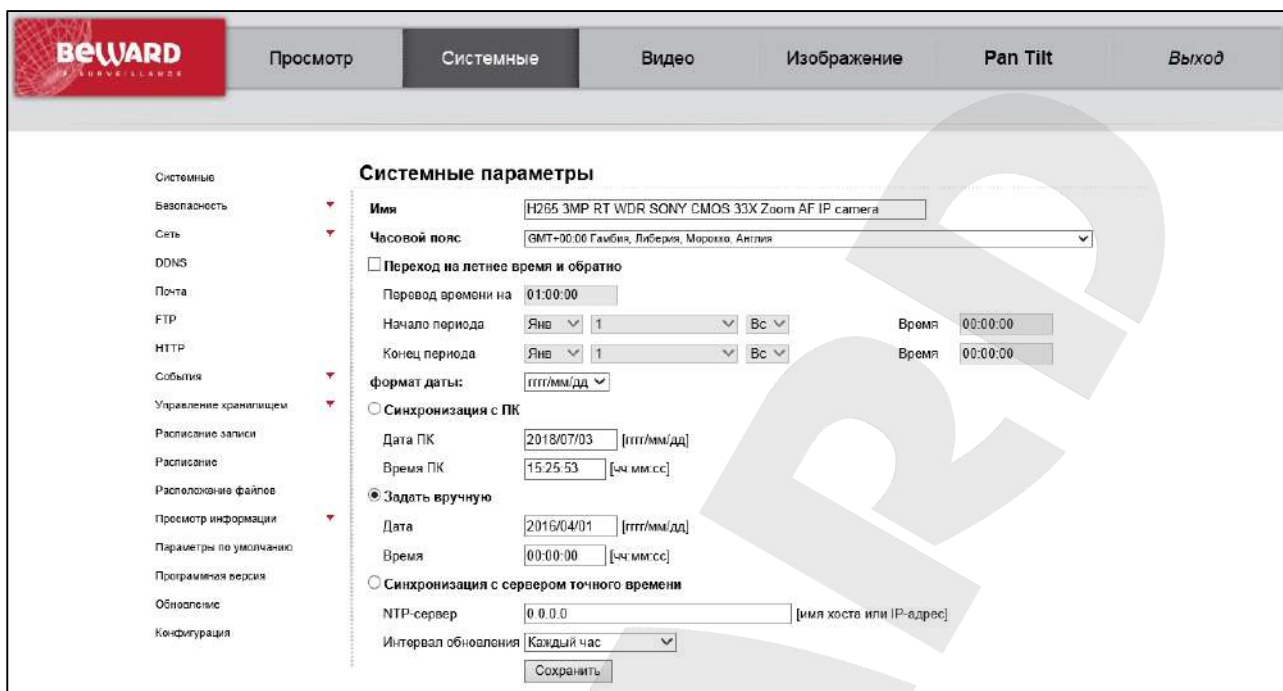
BEWARD
IP SURVEILLANCE

Просмотр | Системные | Видео | Изображение | Pan Tilt | Выход

Системные
Безопасность
Сеть
DDNS
Почта
FTP
HTTP
События
Управление хранилищем
Расписание записи
Расписание
Расположение файлов
Просмотр информации
Параметры по умолчанию
Программная версия
Обновление
Конфигурация

Системные параметры

Имя H265 3MP RT WDR SONY CMOS 33X Zoom AF IP camera
Часовой пояс GMT+00:00 Гамбия, Либерия, Марокко, Англия
Переход на летнее время и обратно
Перевод времени на 01:00:00
Начало периода Янв 1 Вс Время 00:00:00
Конец периода Янв 1 Вс Время 00:00:00
формат даты: гггг/мм/дд
Синхронизация с ПК
Дата ПК 2018/07/03 [гггг/мм/дд]
Время ПК 15:25:53 [чч:мм:сс]
Задать вручную
Дата 2016/04/01 [гггг/мм/дд]
Время 00:00:00 [чч:мм:сс]
Синхронизация с сервером точного времени
NTP-сервер 0.0.0.0 [имя хоста или IP-адрес]
Интервал обновления Каждый час
Сохранить